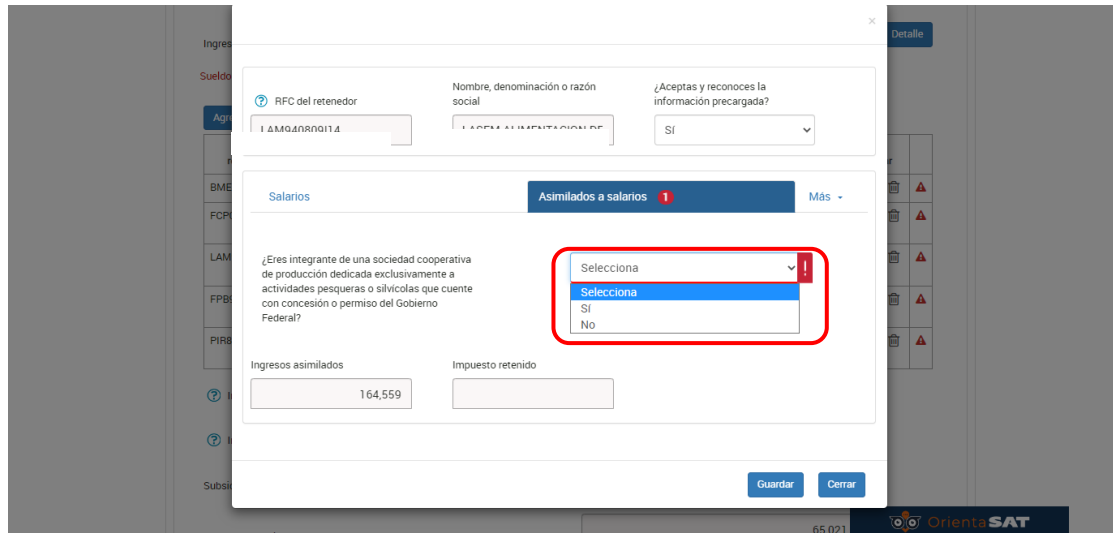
Ingres
Sueldo
Agr
BME
FCPI
LAM
FPB
PIR
Subsic
Detalle
×
RFC del retenedor
LAM940809I14
Nombre, denominación o razón social
LASEM ALIMENTACION DE
¿Aceptas y reconoces la información precargada?
SÍ
Salarios
Asimilados a salarios 1
Más
¿Eres integrante de una sociedad cooperativa de producción dedicada exclusivamente a actividades pesqueras o silvícolas que cuente con concesión o permiso del Gobierno Federal?
Selecciona
!
Selecciona
Sí
No
Ingresos asimilados
164,559
Impuesto retenido
Guardar
Cerrar
65,021
OrientaSAT